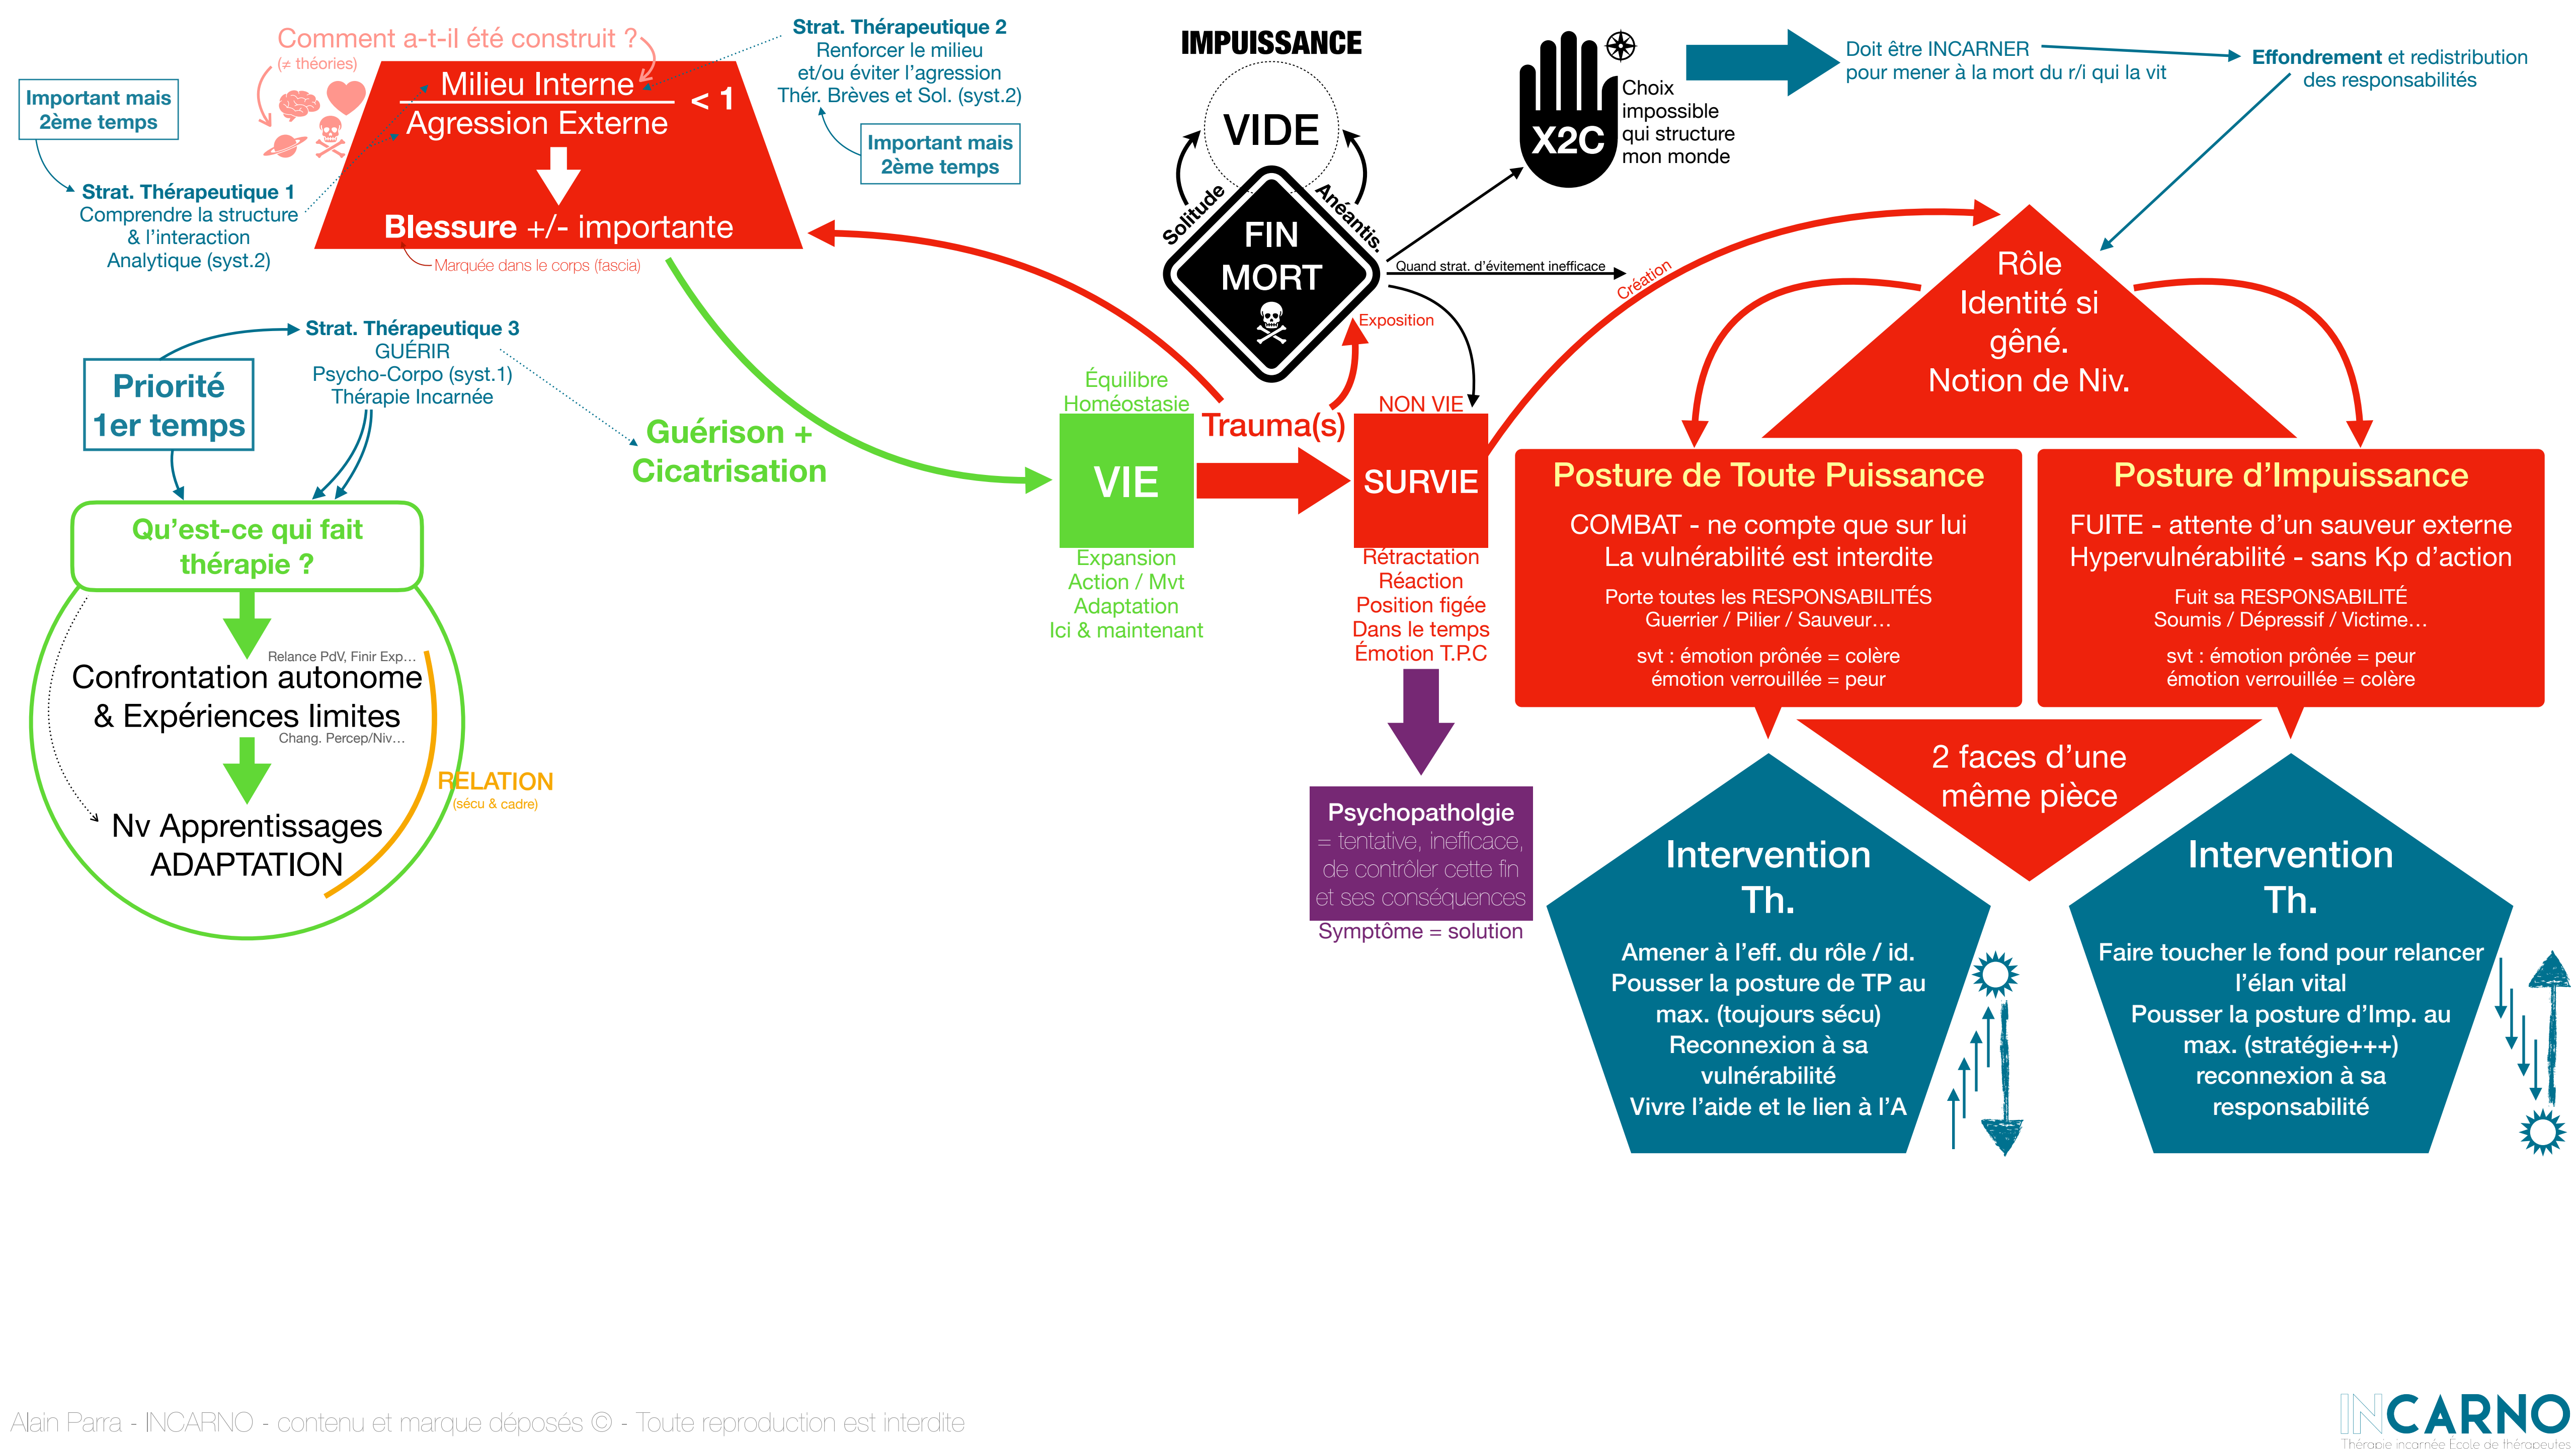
Comment a-t-il été construit ?
(≠ théories)

Important mais 2ème temps

Milieu Interne
Agression Externe
< 1

Blessure +/- importante

Marquée dans le corps (fascia)

Strat. Thérapeutique 1
Comprendre la structure & l'interaction
Analytique (syst.2)

Strat. Thérapeutique 2
Renforcer le milieu et/ou éviter l'agression
Thér. Brèves et Sol. (syst.2)

Important mais 2ème temps

IMPUISSANCE

VIDE

Solitude

Anéantis.

FIN MORT

X2C

Choix impossible qui structure mon monde

Doit être INCARNER pour mener à la mort du r/i qui la vit

Effondrement et redistribution des responsabilités

Quand strat. d'évitement inefficace

Création

Exposition

Strat. Thérapeutique 3
GUÉRIR
Psycho-Corpo (syst.1)
Thérapie Incarnée

Priorité 1er temps

Guérison + Cicatrisation

Équilibre Homéostasie

VIE

Expansion
Action / Mvt
Adaptation
Ici & maintenant

Trauma(s)

NON VIE

SURVIE

Rétractation
Réaction
Position figée
Dans le temps
Émotion T.P.C

Psychopatholgie
= tentative, inefficace, de contrôler cette fin et ses conséquences

Symptôme = solution

Rôle
Identité si gêné.
Notion de Niv.

Posture de Toute Puissance
COMBAT - ne compte que sur lui
La vulnérabilité est interdite
Porte toutes les RESPONSABILITÉS
Guerrier / Pilier / Sauveur…
svt : émotion prônée = colère
émotion verrouillée = peur

Posture d'Impuissance
FUITE - attente d'un sauveur externe
Hypervulnérabilité - sans Kp d'action
Fuit sa RESPONSABILITÉ
Soumis / Dépressif / Victime…
svt : émotion prônée = peur
émotion verrouillée = colère

2 faces d'une même pièce

Intervention Th.
Amener à l'eff. du rôle / id.
Pousser la posture de TP au max. (toujours sécu)
Reconnexion à sa vulnérabilité
Vivre l'aide et le lien à l'A

Intervention Th.
Faire toucher le fond pour relancer l'élan vital
Pousser la posture d'Imp. au max. (stratégie+++)
reconnexion à sa responsabilité

Qu'est-ce qui fait thérapie ?

Relance PdV, Finir Exp…

Confrontation autonome & Expériences limites

Chang. Percep/Niv…

RELATION
(sécu & cadre)

Nv Apprentissages
ADAPTATION

Alain Parra - INCARNO - contenu et marque déposés © - Toute reproduction est interdite

INCARNO
Thérapie incarnée Ecole de thérapeutes